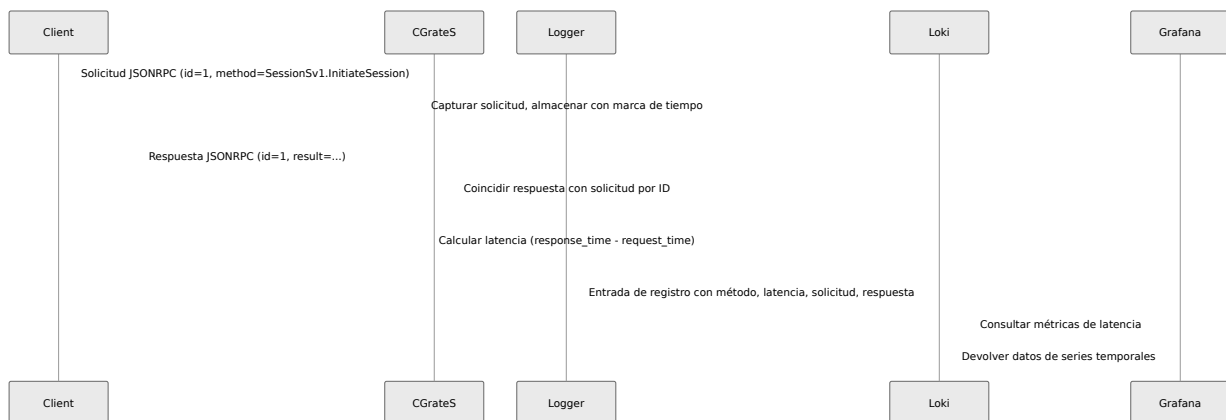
Client
CGrateS
Logger
Loki
Grafana

Solicitud JSONRPC (id=1, method=SessionSv1.InitiateSession)

Capturar solicitud, almacenar con marca de tiempo

Respuesta JSONRPC (id=1, result=...)

Coincidir respuesta con solicitud por ID

Calcular latencia (response_time - request_time)

Entrada de registro con método, latencia, solicitud, respuesta

Consultar métricas de latencia

Devolver datos de series temporales

Client
CGrateS
Logger
Loki
Grafana